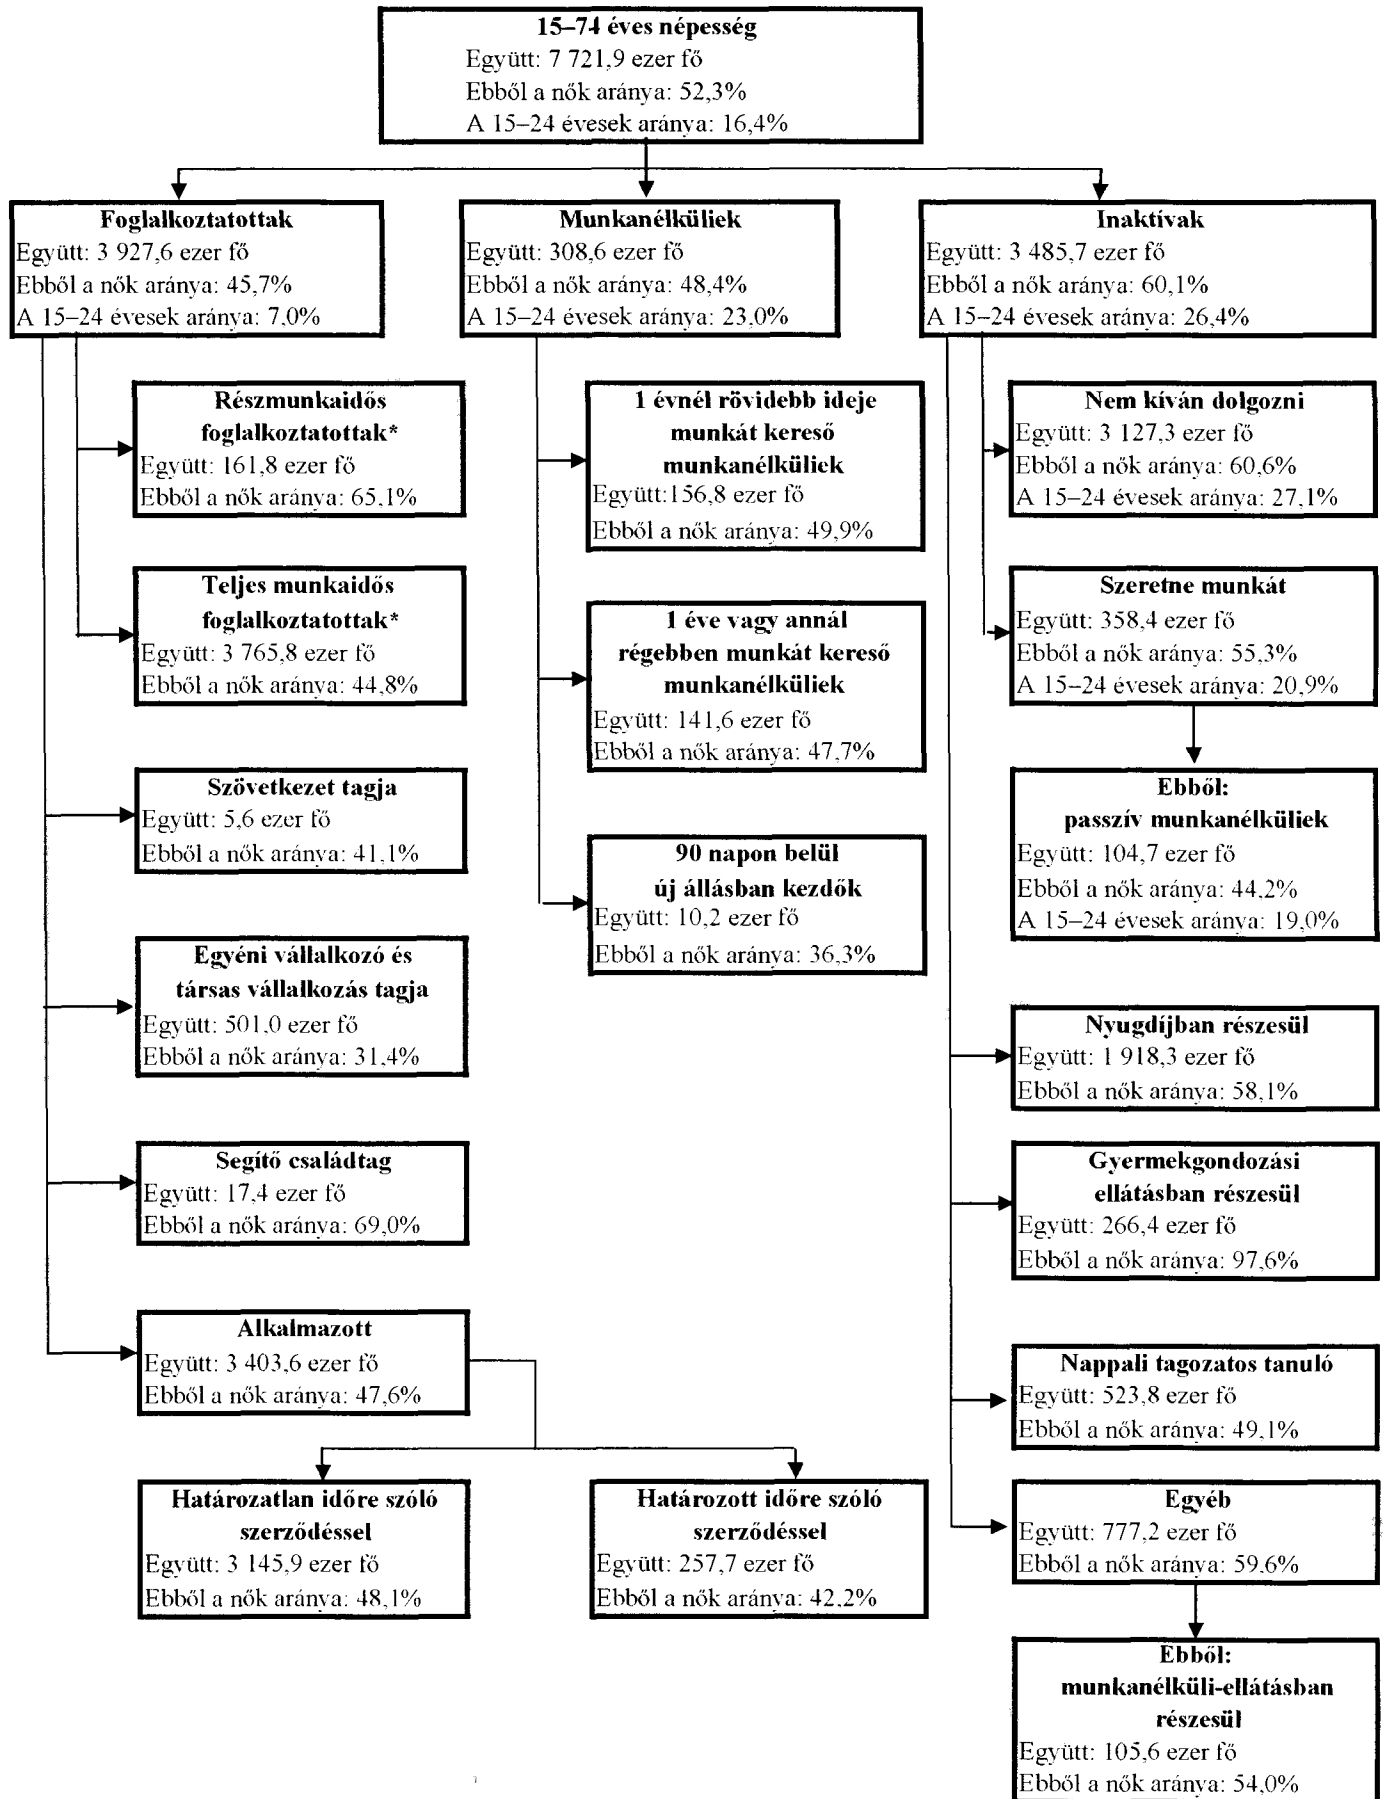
**15–74 éves népesség**
Együtt: 7 721,9 ezer fő
Ebből a nők aránya: 52,3%
A 15–24 évesek aránya: 16,4%

**Foglalkoztatottak**
Együtt: 3 927,6 ezer fő
Ebből a nők aránya: 45,7%
A 15–24 évesek aránya: 7,0%

**Részmunkaidős foglalkoztatottak***
Együtt: 161,8 ezer fő
Ebből a nők aránya: 65,1%

**Teljes munkaidős foglalkoztatottak***
Együtt: 3 765,8 ezer fő
Ebből a nők aránya: 44,8%

**Szövetkezet tagja**
Együtt: 5,6 ezer fő
Ebből a nők aránya: 41,1%

**Egyéni vállalkozó és társas vállalkozás tagja**
Együtt: 501,0 ezer fő
Ebből a nők aránya: 31,4%

**Segítő családtag**
Együtt: 17,4 ezer fő
Ebből a nők aránya: 69,0%

**Alkalmazott**
Együtt: 3 403,6 ezer fő
Ebből a nők aránya: 47,6%

**Határozatlan időre szóló szerződéssel**
Együtt: 3 145,9 ezer fő
Ebből a nők aránya: 48,1%

**Határozott időre szóló szerződéssel**
Együtt: 257,7 ezer fő
Ebből a nők aránya: 42,2%

**Munkanélküliek**
Együtt: 308,6 ezer fő
Ebből a nők aránya: 48,4%
A 15–24 évesek aránya: 23,0%

**1 évnél rövidebb ideje munkát kereső munkanélküliek**
Együtt:156,8 ezer fő
Ebből a nők aránya: 49,9%

**1 éve vagy annál régebben munkát kereső munkanélküliek**
Együtt: 141,6 ezer fő
Ebből a nők aránya: 47,7%

**90 napon belül új állásban kezdők**
Együtt: 10,2 ezer fő
Ebből a nők aránya: 36,3%

**Inaktívak**
Együtt: 3 485,7 ezer fő
Ebből a nők aránya: 60,1%
A 15–24 évesek aránya: 26,4%

**Nem kíván dolgozni**
Együtt: 3 127,3 ezer fő
Ebből a nők aránya: 60,6%
A 15–24 évesek aránya: 27,1%

**Szeretne munkát**
Együtt: 358,4 ezer fő
Ebből a nők aránya: 55,3%
A 15–24 évesek aránya: 20,9%

**Ebből: passzív munkanélküliek**
Együtt: 104,7 ezer fő
Ebből a nők aránya: 44,2%
A 15–24 évesek aránya: 19,0%

**Nyugdíjban részesül**
Együtt: 1 918,3 ezer fő
Ebből a nők aránya: 58,1%

**Gyermekgondozási ellátásban részesül**
Együtt: 266,4 ezer fő
Ebből a nők aránya: 97,6%

**Nappali tagozatos tanuló**
Együtt: 523,8 ezer fő
Ebből a nők aránya: 49,1%

**Egyéb**
Együtt: 777,2 ezer fő
Ebből a nők aránya: 59,6%

**Ebből: munkanélküli-ellátásban részesül**
Együtt: 105,6 ezer fő
Ebből a nők aránya: 54,0%